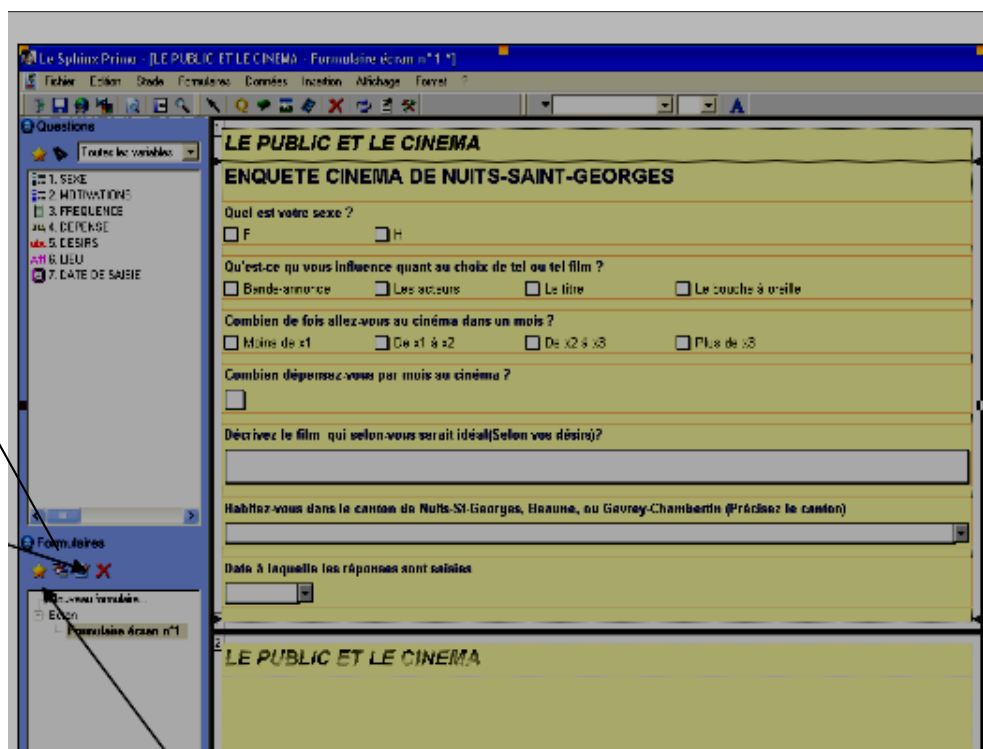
Le Sphinx Primo - [LE PUBLIC ET LE CINEMA - Formulaire écran n°1 *]
Fichier Edition Etude Formulaires Données Insertion Affichage Format ?

Questions
Toutes les variables
1. SEXE
2. MOTIVATIONS
3. FREQUENCE
4. DEPENSE
5. DESIRS
6. LIEU
7. DATE DE SAISIE

Formulaires
Nouveau formulaire...
Ecran
Formulaire écran n°1

LE PUBLIC ET LE CINEMA
ENQUETE CINEMA DE NUITS-SAINT-GEORGES

Quel est votre sexe ?
F
H

Qu'est-ce qu vous influence quant au choix de tel ou tel film ?
Bande-annonce
Les acteurs
Le titre
Le bouche à oreille

Combien de fois allez-vous au cinéma dans un mois ?
Moins de x1
De x1 à x2
De x2 à x3
Plus de x3

Combien dépensez-vous par mois au cinéma ?

Décrivez le film qui selon-vous serait idéal(Selon vos désirs)?

Habitez-vous dans le canton de Nuits-St-Georges, Beaune, ou Gevrey-Chambertin (Précisez le canton)

Date à laquelle les réponses sont saisies

2
LE PUBLIC ET LE CINEMA